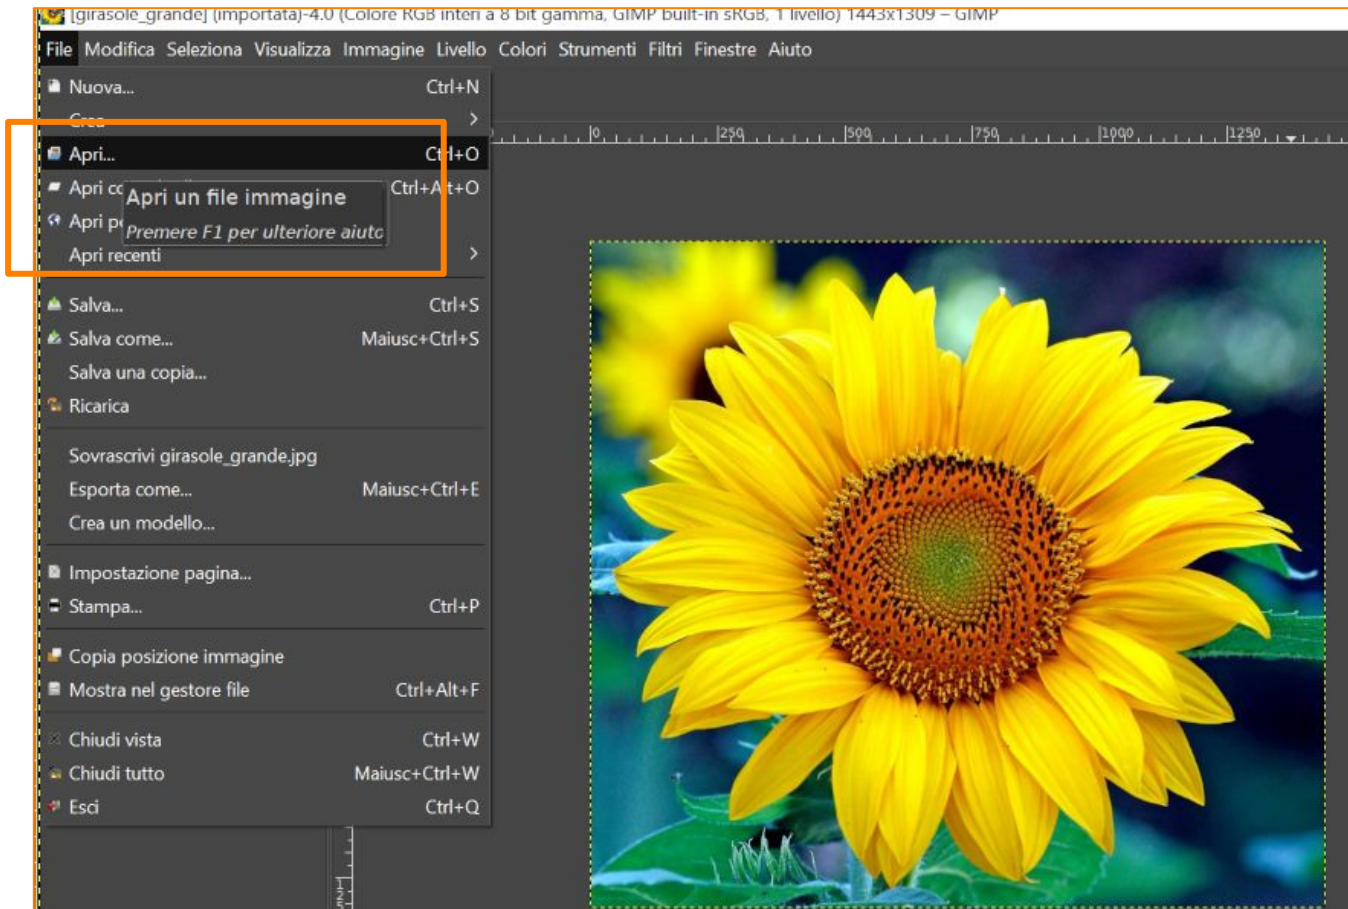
[girasole_grande] (importata)-4.0 (Colore RGB interi a 8 bit gamma, GIMP built-in sRGB, 1 livello) 1443x1309 – GIMP

File Modifica Seleziona Visualizza Immagine Livello Colori Strumenti Filtri Finestre Aiuto

Nuova... Ctrl+N
Crea
Apri... Ctrl+O
Apri co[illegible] Ctrl+Alt+O
Apri p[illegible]
Apri un file immagine
Premere F1 per ulteriore aiuto
Apri recenti
Salva... Ctrl+S
Salva come... Maiusc+Ctrl+S
Salva una copia...
Ricarica
Sovrascrivi girasole_grande.jpg
Esporta come... Maiusc+Ctrl+E
Crea un modello...
Impostazione pagina...
Stampa... Ctrl+P
Copia posizione immagine
Mostra nel gestore file Ctrl+Alt+F
Chiudi vista Ctrl+W
Chiudi tutto Maiusc+Ctrl+W
Esci Ctrl+Q

0 250 500 750 1000 1250